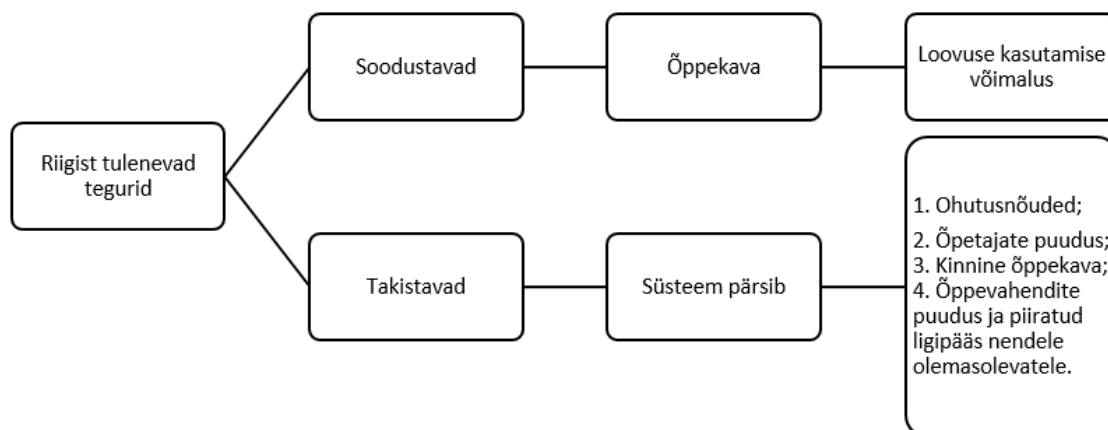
Riigist tulenevad tegurid

Soodustavad

Õppekava

Loovuse kasutamise võimalus

Takistavad

Süsteem pärsib

1. Ohutusnõuded;
2. Õpetajate puudus;
3. Kinnine õppekava;
4. Õppevahendite puudus ja piiratud ligipääs nendele olemasolevatele.